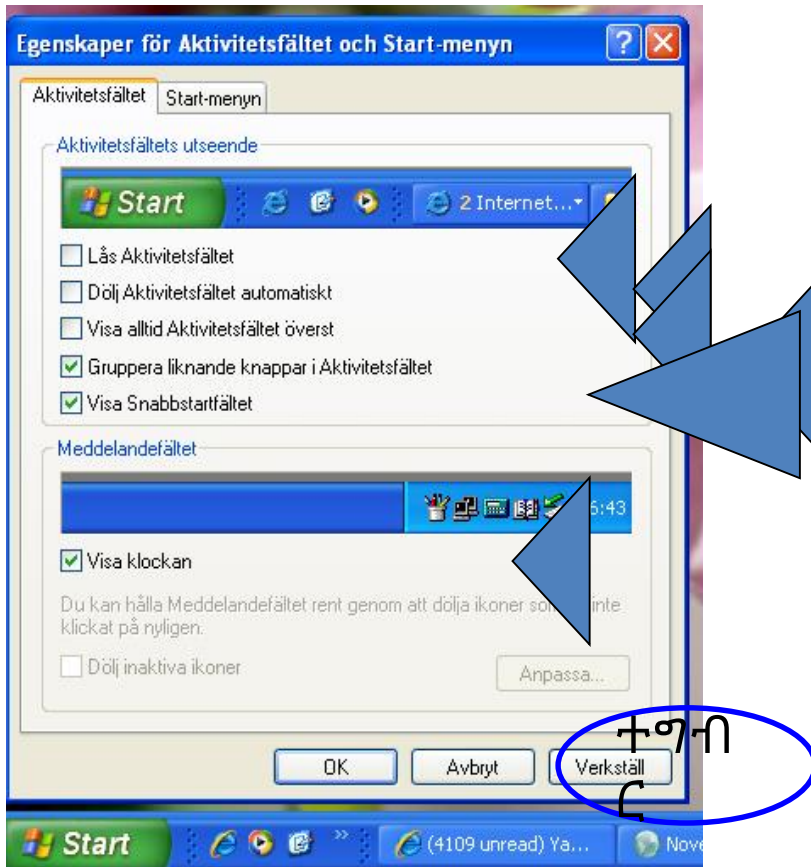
Egenskaper för Aktivitetsfältet och Start-menyn

Aktivitetsfältet | Start-menyn

Aktivitetsfältets utseende

Start | 2 Internet...

Lås Aktivitetsfältet
Dölj Aktivitetsfältet automatiskt
Visa alltid Aktivitetsfältet överst
Gruppera liknande knappar i Aktivitetsfältet
Visa Snabbstartfältet

Meddelandefältet

6:43

Visa klockan

Du kan hålla Meddelandefältet rent genom att dölja ikoner som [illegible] inte klickat på nyligen.

Dölj inaktiva ikoner

Anpassa...

ተግበ
ር

OK | Avbryt | Verkställ

Start | (4109 unread) Ya... | Nove